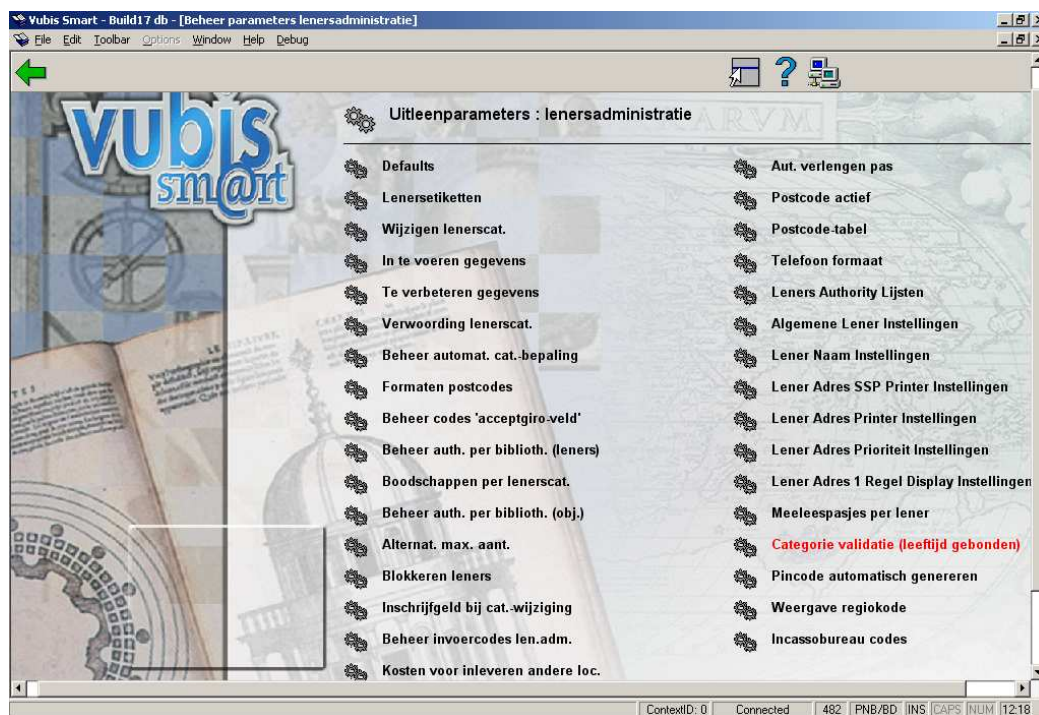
Vubis Smart - Build17 db - [Beheer parameters lenersadministratie]

File Edit Toolbar Options Window Help Debug

vubis smart

Uitleenparameters : lenersadministratie

Defaults
Lenersetiketten
Wijzigen lenerscat.
In te voeren gegevens
Te verbeteren gegevens
Verwoording lenerscat.
Beheer automat. cat.-bepaling
Formaten postcodes
Beheer codes 'acceptgiro-veld'
Beheer auth. per biblioth. (leners)
Boodschappen per lenerscat.
Beheer auth. per biblioth. (obj.)
Alternat. max. aant.
Blokkeren leners
Inschrijfgeld bij cat.-wijziging
Beheer invoercodes len.adm.
Kosten voor inleveren andere loc.

Aut. verlengen pas
Postcode actief
Postcode-tabel
Telefoon formaat
Leners Authority Lijsten
Algemene Lener Instellingen
Lener Naam Instellingen
Lener Adres SSP Printer Instellingen
Lener Adres Printer Instellingen
Lener Adres Prioriteit Instellingen
Lener Adres 1 Regel Display Instellingen
Meeleespasjes per lener
Categorie validatie (leeftijd gebonden)
Pincode automatisch genereren
Weergave regiokode
Incassobureau codes

ContextID: 0 | Connected | 482 | PNB/BD | INS | CAPS | NUM | 12:18